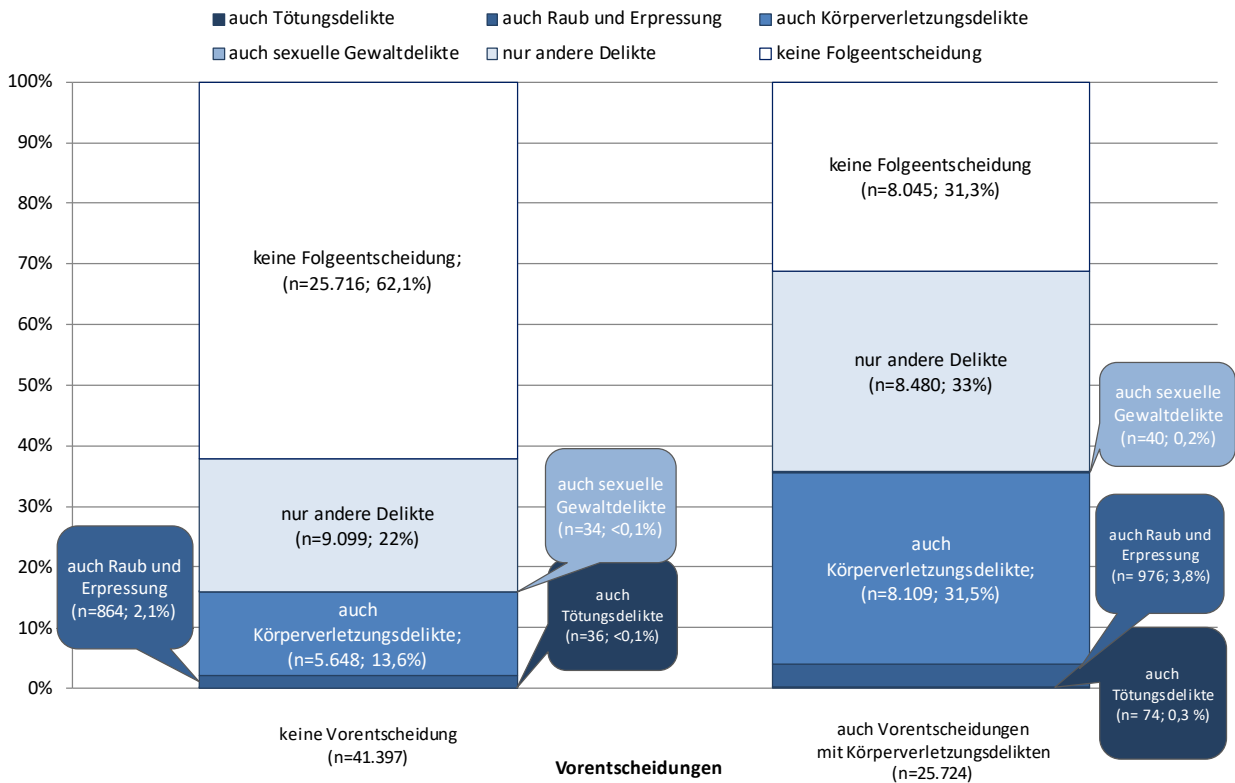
auch Tötungsdelikte
auch Raub und Erpressung
auch Körperverletzungsdelikte
auch sexuelle Gewaltdelikte
nur andere Delikte
keine Folgeentscheidung

100%
90%
80%
70%
60%
50%
40%
30%
20%
10%
0%

keine Folgeentscheidung; (n=25.716; 62,1%)

nur andere Delikte (n=9.099; 22%)

auch Körperverletzungsdelikte; (n=5.648; 13,6%)

auch Raub und Erpressung (n=864; 2,1%)

auch sexuelle Gewaltdelikte (n=34; <0,1%)

auch Tötungsdelikte (n=36; <0,1%)

keine Folgeentscheidung (n=8.045; 31,3%)

nur andere Delikte (n=8.480; 33%)

auch sexuelle Gewaltdelikte (n=40; 0,2%)

auch Körperverletzungsdelikte; (n=8.109; 31,5%)

auch Raub und Erpressung (n= 976; 3,8%)

auch Tötungsdelikte (n= 74; 0,3 %)

keine Vorentscheidung (n=41.397)

Vorentscheidungen

auch Vorentscheidungen mit Körperverletzungsdelikten (n=25.724)